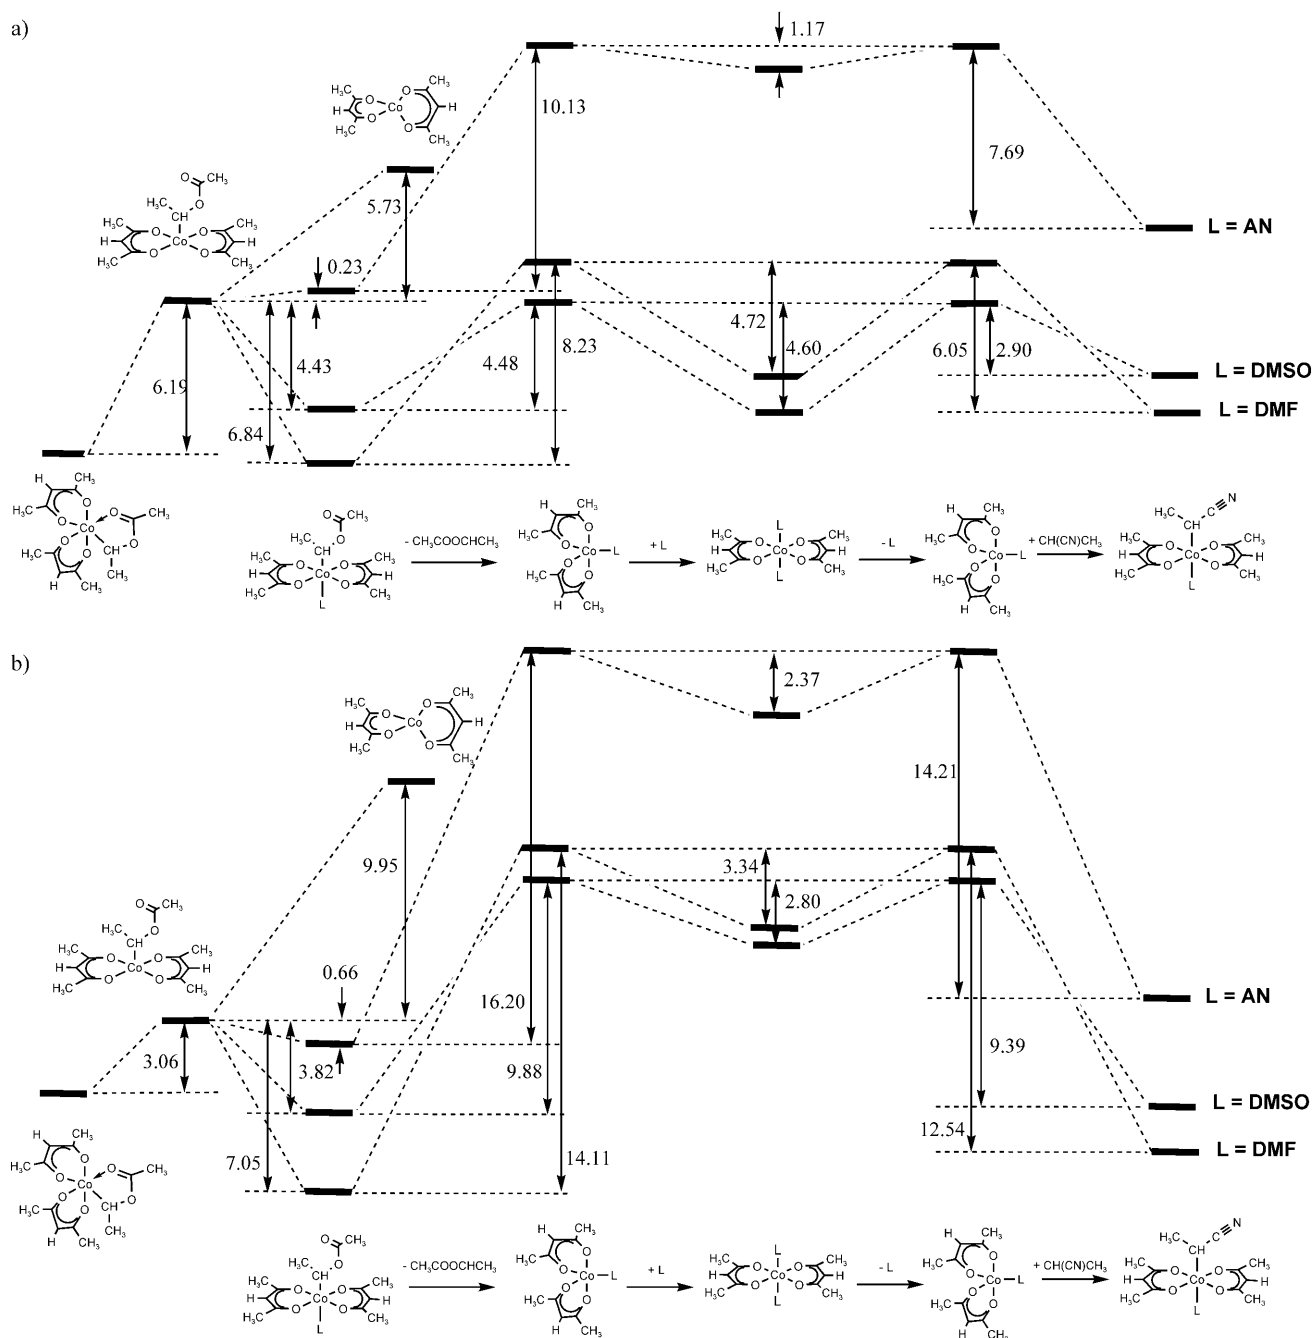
a)

1.17

10.13

7.69

5.73

L = AN

0.23

4.72

4.60

4.43

4.48

8.23

6.05

2.90

6.19

L = DMSO

L = DMF

6.84

- CH$_3$COOCHCH$_3$

+ L

- L

+ CH(CN)CH$_3$

b)

2.37

14.21

9.95

3.34

2.80

0.66

L = AN

16.20

3.06

3.82

9.88

9.39

L = DMSO

12.54

L = DMF

7.05

14.11

- CH$_3$COOCHCH$_3$

+ L

- L

+ CH(CN)CH$_3$